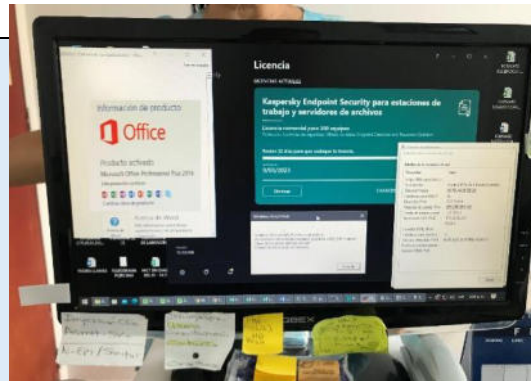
Información de producto

Office

Producto activado

Microsoft Office Professional Plus 2016

Licencia

Kaspersky Endpoint Security para estaciones de trabajo y servidores de archivos

Licencia comercial para 200 equipos

Restan 35 días para que caduque la licencia.

9/05/2021

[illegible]

Windows Server 2016

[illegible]